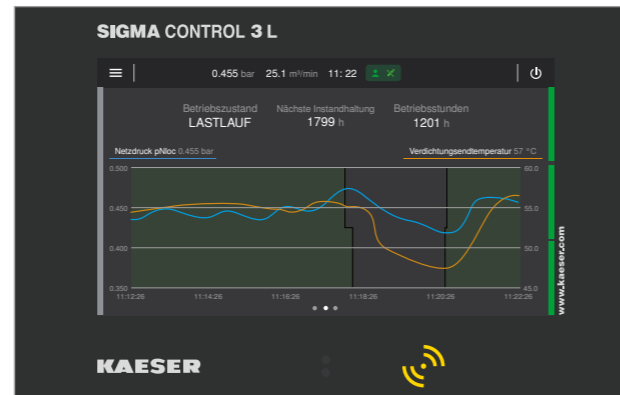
SIGMA CONTROL 3 L

0.455 bar 25.1 m³/min 11: 22

Betriebszustand
LASTLAUF

Nächste Instandhaltung
1799 h

Betriebsstunden
1201 h

Netzdruck pNloc 0.455 bar

Verdichtungsendtemperatur 57 °C

0.500
0.450
0.400
0.350

60.0
55.0
50.0
45.0

11:12:26 11:14:26 11:16:26 11:18:26 11:20:26 11:22:26

www.kaeser.com

KAESER